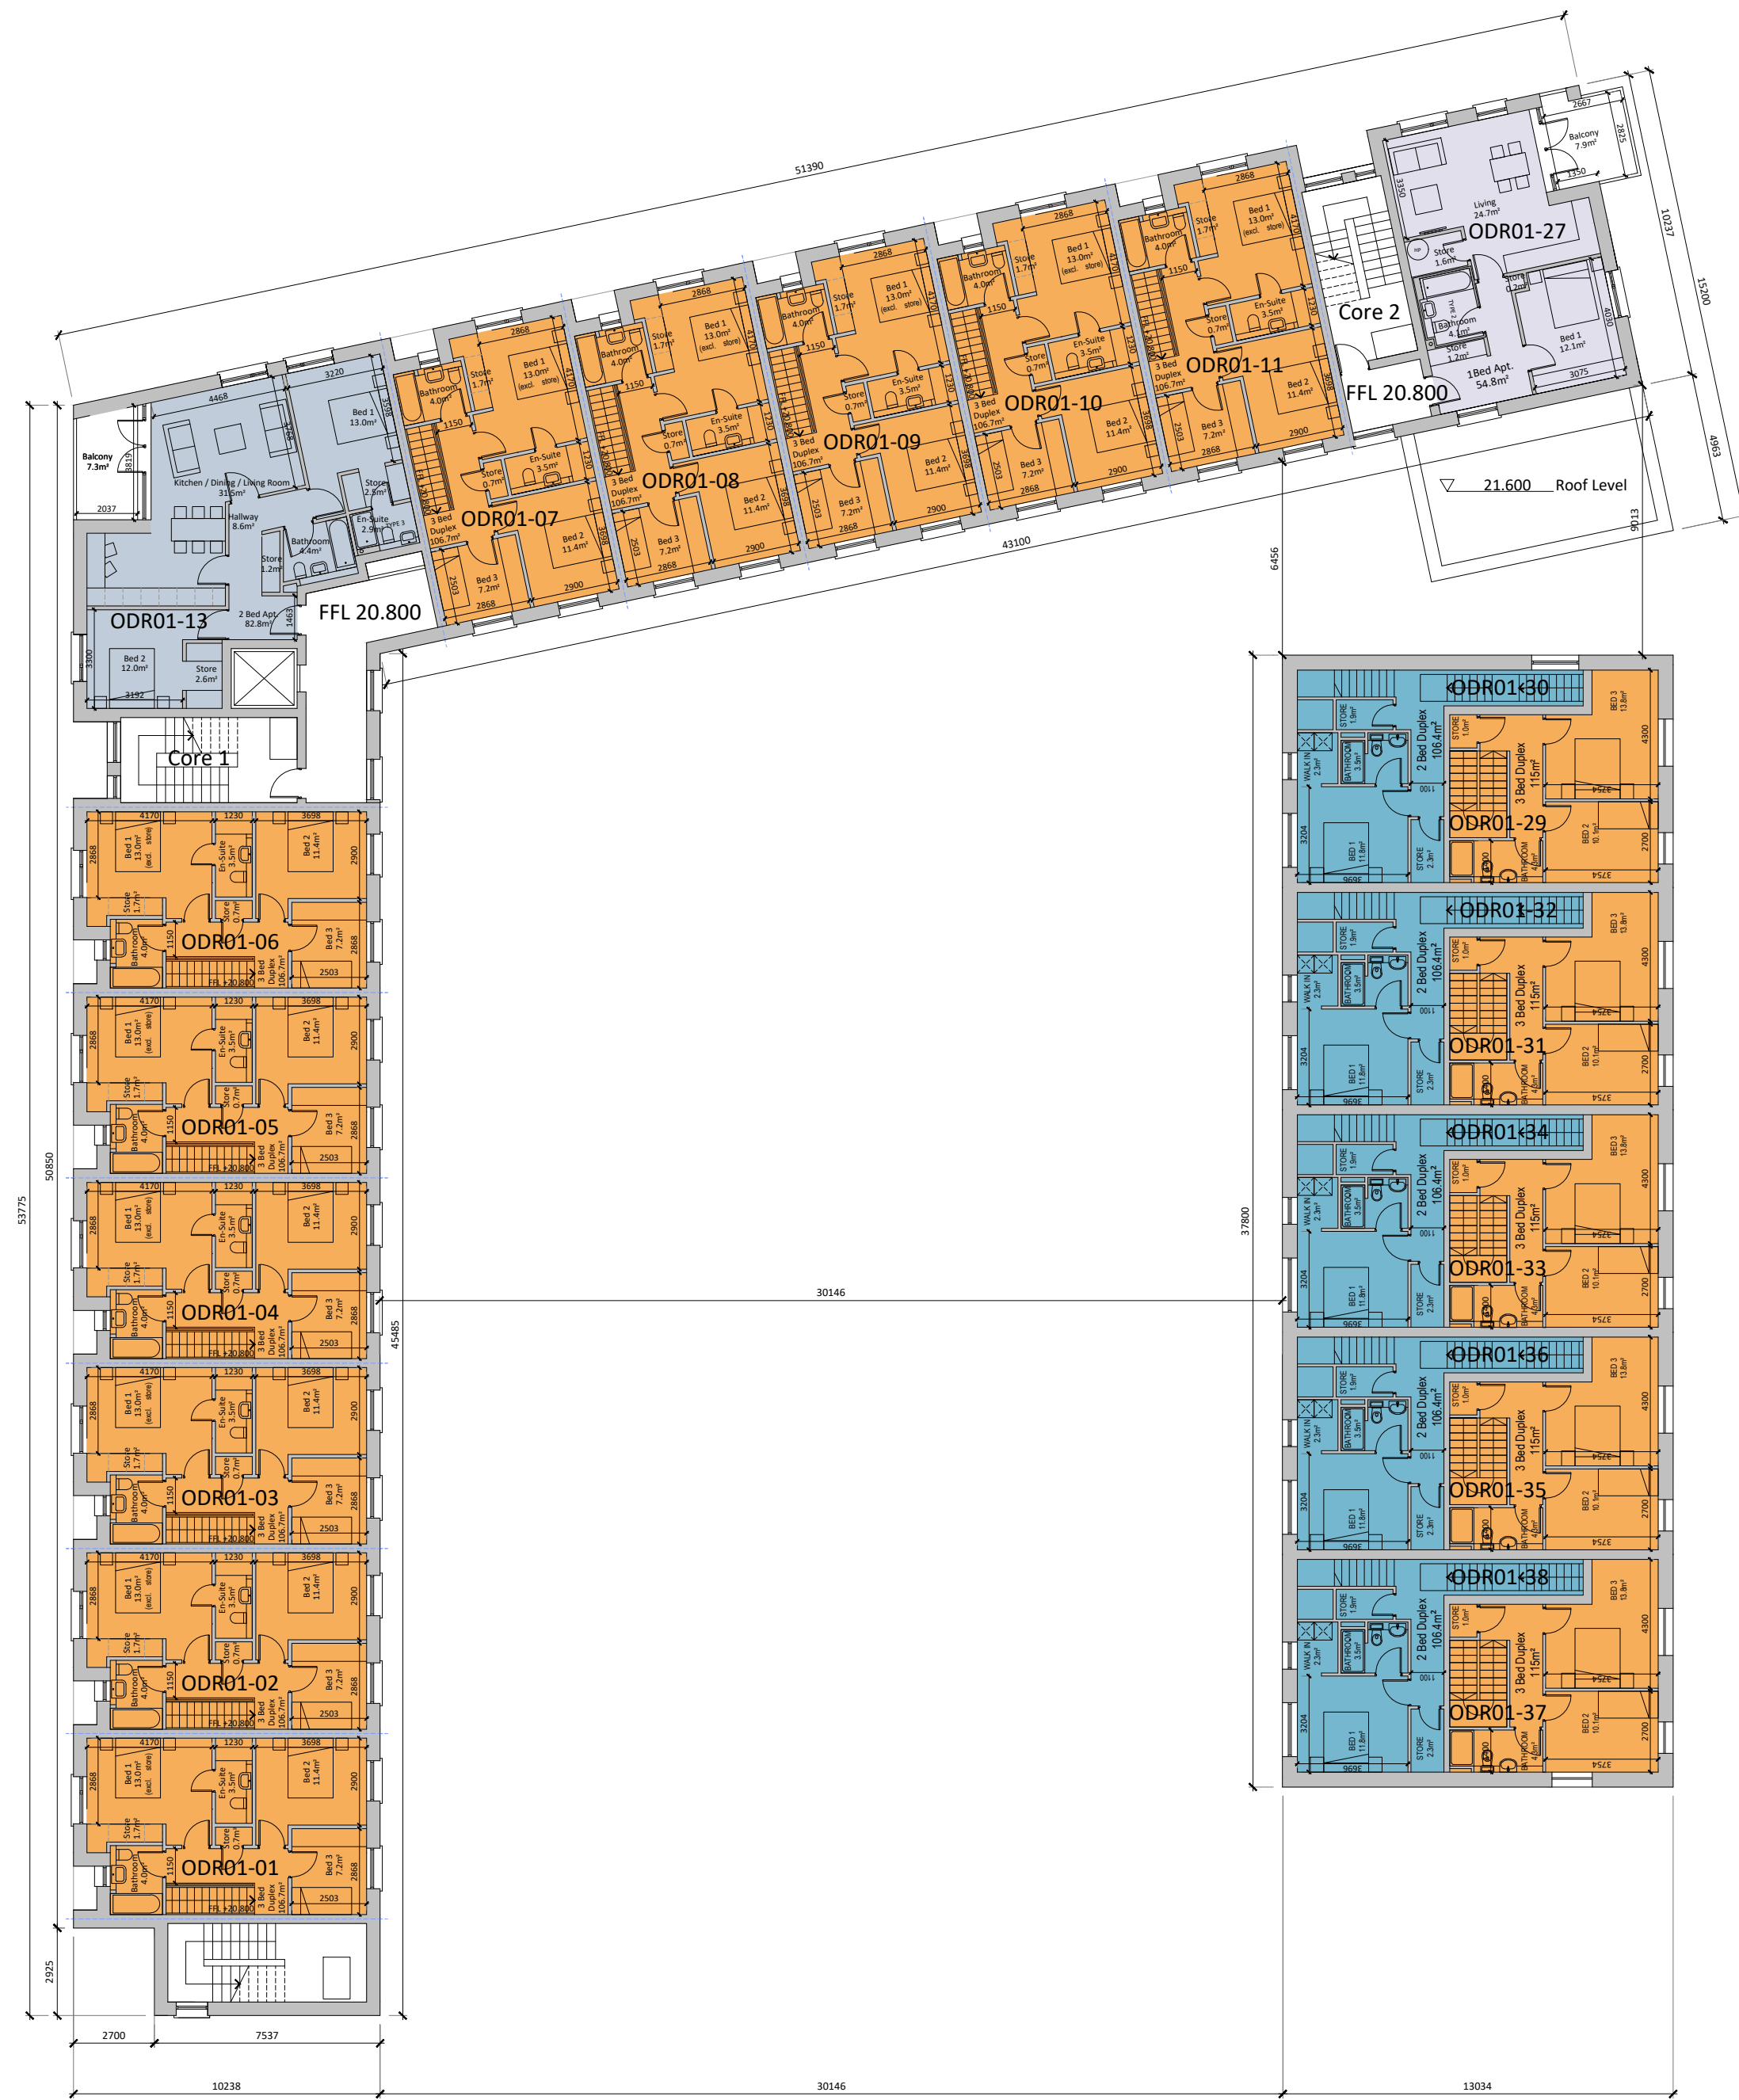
51390

2667
2825
Balcony
7.9m²
1350
3350
Living
24.7m²
ODR01-27
10237
15200
Store
1.6m²
Store
0.2m²
Bathroom
4.1m²
Store
1.2m²
Bed 1
12.1m²
4030
1Bed Apt.
54.8m²
3075
Core 2
FFL 20.800
4963
21.600 Roof Level
9013
43100
6456

2868
Bed 1
13.0m²
(excl. store)
Store
1.7m²
Bathroom
4.0m²
1150
En-Suite
3.5m²
Store
0.7m²
3 Bed
Duplex
106.7m²
ODR01-11
Bed 2
11.4m²
Bed 3
7.2m²
2503
2868
2900
4170
1230
3698

ODR01-10
ODR01-09
ODR01-08
ODR01-07

3220
4468
Balcony
7.3m²
3819
2037
Kitchen / Dining / Living Room
31.5m²
Bed 1
13.0m²
Store
2.3m²
Hallway
8.6m²
En-Suite
2.9m²
Bathroom
4.4m²
Store
1.2m²
ODR01-13
2 Bed Apt.
82.8m²
1463
FFL 20.800
3300
Bed 2
12.0m²
Store
2.6m²
3192
Core 1

ODR01-06
ODR01-05
ODR01-04
ODR01-03
ODR01-02
ODR01-01
4170
1230
3698
2868
Bed 1
13.0m²
(excl. store)
En-Suite
3.5m²
Bed 2
11.4m²
2900
Store
1.7m²
Store
0.7m²
Bathroom
4.0m²
1150
Bed 3
7.2m²
2868
3 Bed
Duplex
106.7m²
2503
FFL +20.800

50850
53775
2925
45485
30146
37800

ODR01-30
ODR01-29
ODR01-32
ODR01-31
ODR01-34
ODR01-33
ODR01-36
ODR01-35
ODR01-38
ODR01-37
2 Bed Duplex
106.4m²
3 Bed Duplex
115m²
STORE
1.9m²
WALK IN
2.3m²
BATHROOM
3.5m²
1100
3204
BED 1
11.8m²
STORE
2.3m²
3696
STORE
1.0m²
BED 3
13.8m²
4300
3754
BED 2
10.1m²
2700
BATHROOM
4.0m²
3754

2700
7537
10238
30146
13034